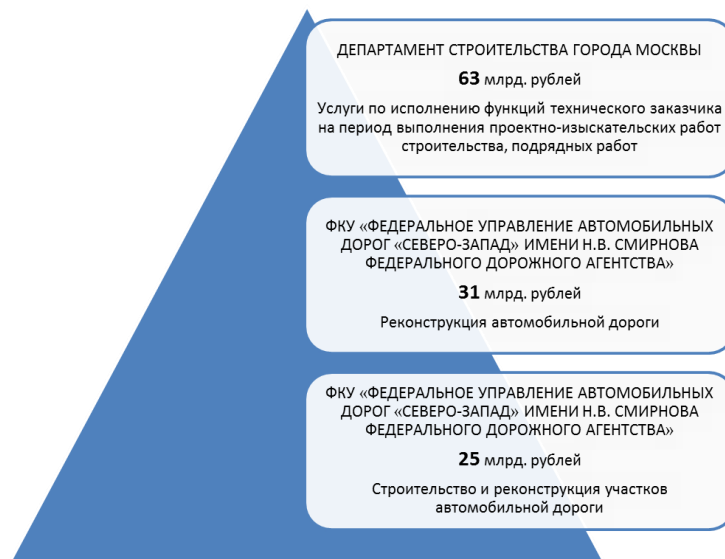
ДЕПАРТАМЕНТ СТРОИТЕЛЬСТВА ГОРОДА МОСКВЫ

**63** млрд. рублей

Услуги по исполнению функций технического заказчика на период выполнения проектно-изыскательских работ строительства, подрядных работ

ФКУ «ФЕДЕРАЛЬНОЕ УПРАВЛЕНИЕ АВТОМОБИЛЬНЫХ ДОРОГ «СЕВЕРО-ЗАПАД» ИМЕНИ Н.В. СМИРНОВА ФЕДЕРАЛЬНОГО ДОРОЖНОГО АГЕНТСТВА»

**31** млрд. рублей

Реконструкция автомобильной дороги

ФКУ «ФЕДЕРАЛЬНОЕ УПРАВЛЕНИЕ АВТОМОБИЛЬНЫХ ДОРОГ «СЕВЕРО-ЗАПАД» ИМЕНИ Н.В. СМИРНОВА ФЕДЕРАЛЬНОГО ДОРОЖНОГО АГЕНТСТВА»

**25** млрд. рублей

Строительство и реконструкция участков автомобильной дороги